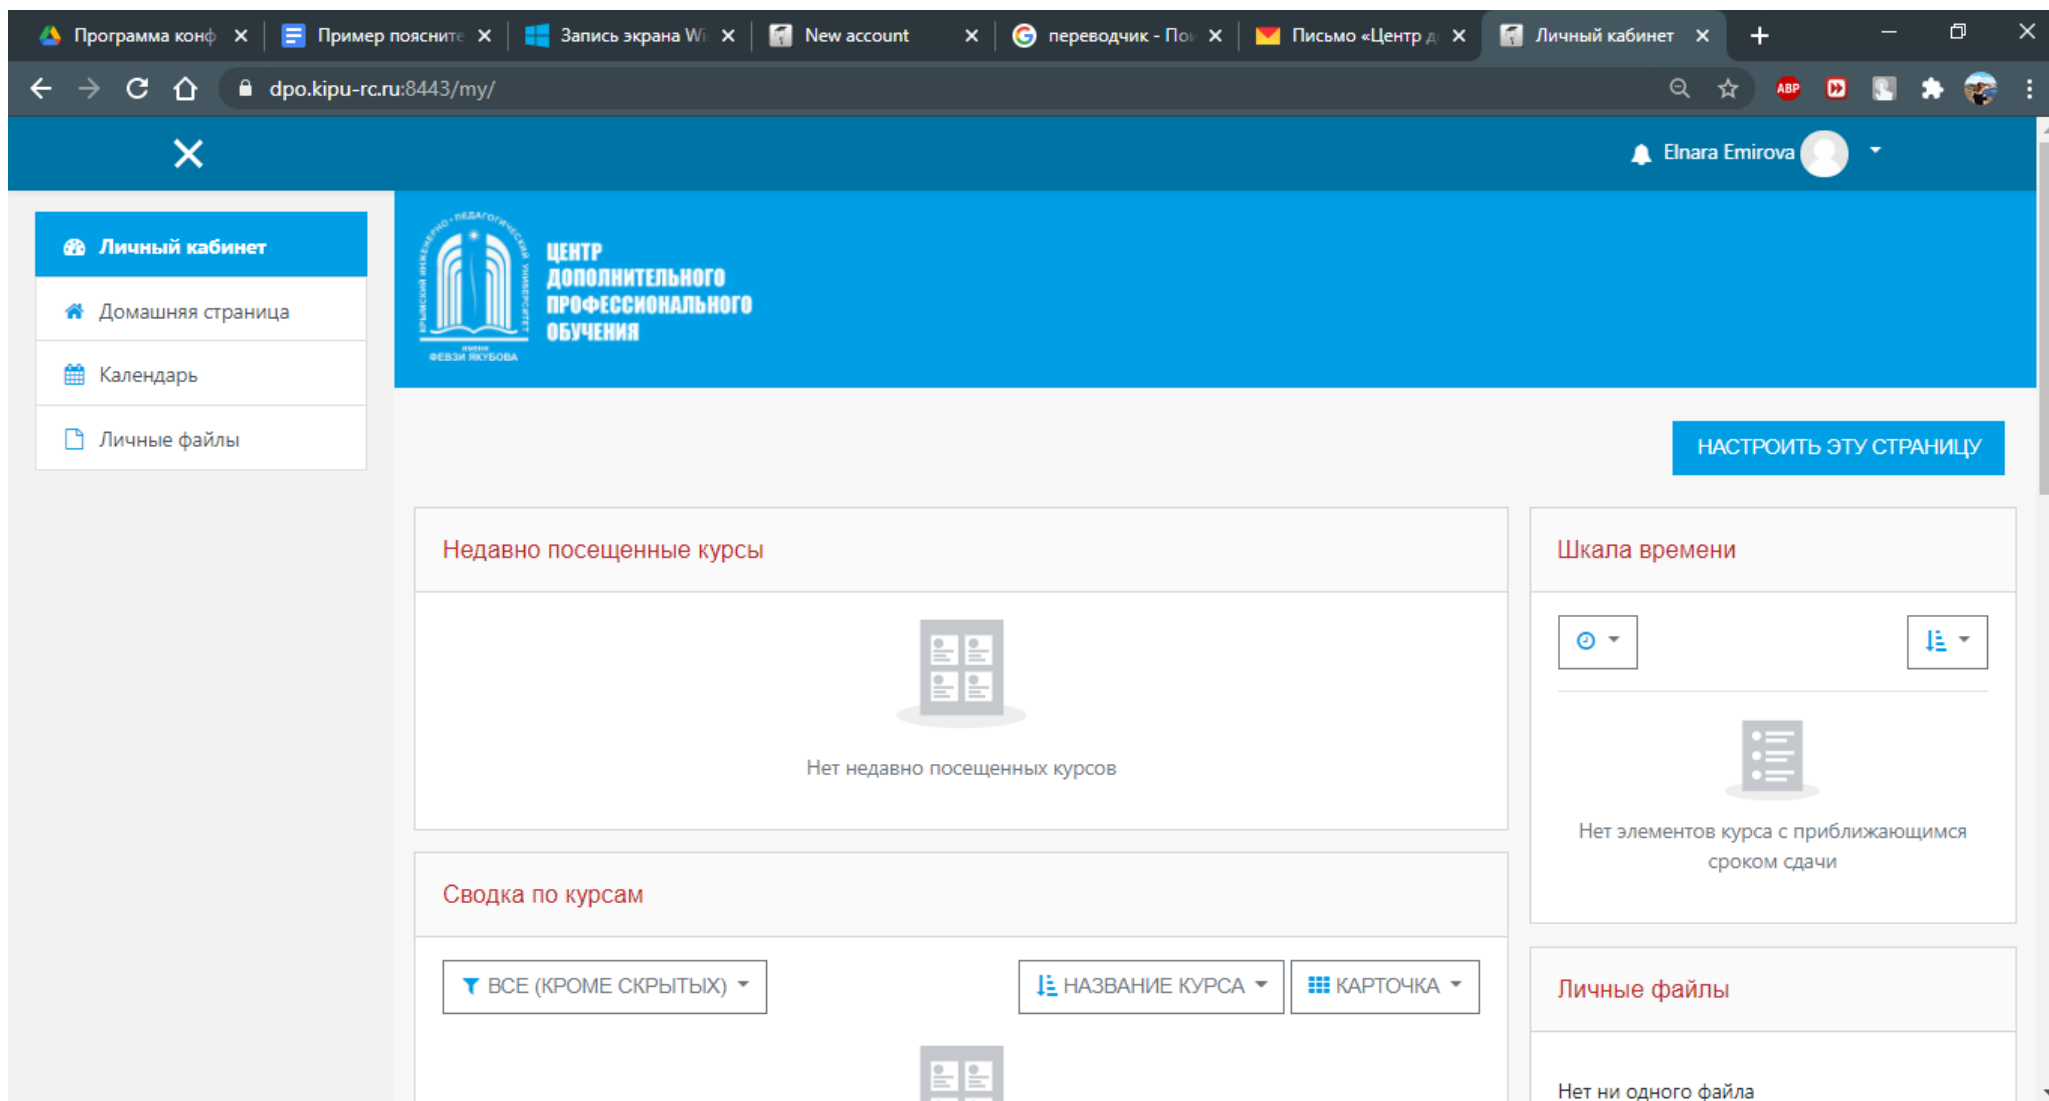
Программа конф ×
Пример поясните ×
Запись экрана Wi ×
New account ×
переводчик - По ×
Письмо «Центр д ×
Личный кабинет ×
+

dpo.kipu-rc.ru:8443/my/

Elnara Emirova

Личный кабинет
Домашняя страница
Календарь
Личные файлы

КРЫМСКИЙ ИНЖЕНЕРНО-ПЕДАГОГИЧЕСКИЙ УНИВЕРСИТЕТ ИМЕНИ ФЕВЗИ ЯКУБОВА

ЦЕНТР ДОПОЛНИТЕЛЬНОГО ПРОФЕССИОНАЛЬНОГО ОБУЧЕНИЯ

НАСТРОИТЬ ЭТУ СТРАНИЦУ

Недавно посещенные курсы

Нет недавно посещенных курсов

Шкала времени

Нет элементов курса с приближающимся сроком сдачи

Сводка по курсам

ВСЕ (КРОМЕ СКРЫТЫХ)
НАЗВАНИЕ КУРСА
КАРТОЧКА

Личные файлы

Нет ни одного файла